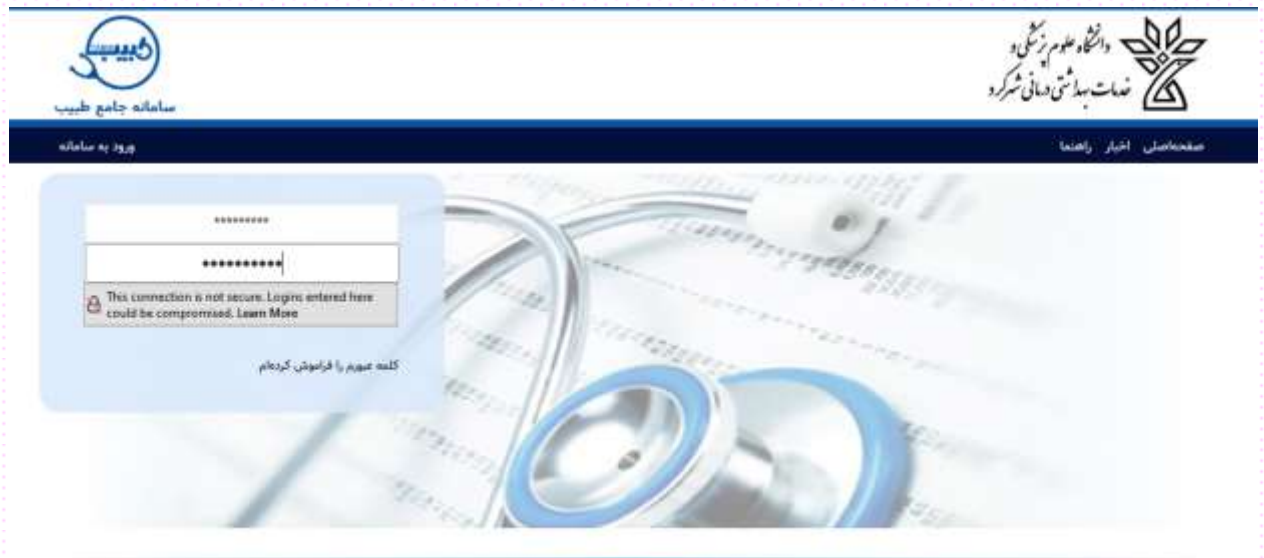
دانشگاه علوم پزشکی و خدمات بهداشتی درمانی شهرکرد

طبیب

سامانه جامع طبیب

صفحه‌اصلی اخبار راهنما

ورود به سامانه

•••••••••

•••••••••••

This connection is not secure. Logins entered here could be compromised. Learn More

کلمه عبورم را فراموش کرده‌ام